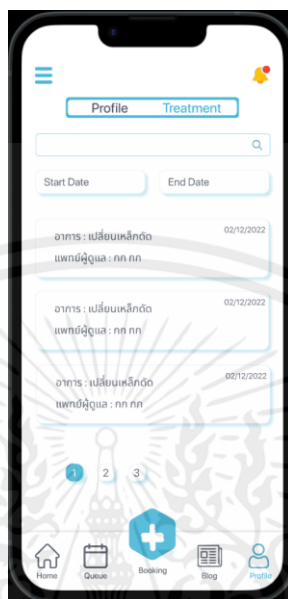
Profile Treatment

Start Date
End Date

02/12/2022
อาการ : เปลี่ยนเหล็กดัด
แพทย์ผู้ดูแล : กก กก

02/12/2022
อาการ : เปลี่ยนเหล็กดัด
แพทย์ผู้ดูแล : กก กก

02/12/2022
อาการ : เปลี่ยนเหล็กดัด
แพทย์ผู้ดูแล : กก กก

1 2 3

Home
Queue
Booking
Blog
Profile